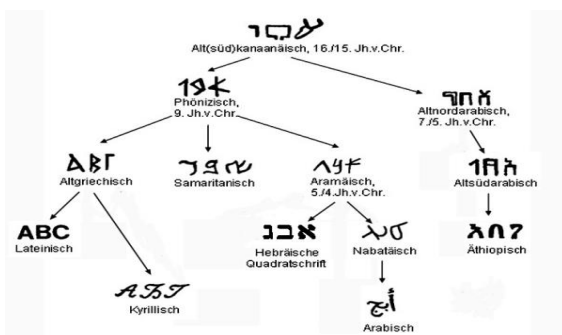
Alt(süd)kanaanäisch, 16./15. Jh.v.Chr.

Phönizisch, 9. Jh.v.Chr.

Altnordarabisch, 7./5. Jh.v.Chr.

ΔΒΓ
Altgriechisch

Samaritanisch

Aramäisch, 5./4.Jh.v.Chr.

Altsüdarabisch

ABC
Lateinisch

אבג
Hebräische Quadratschrift

Nabatäisch

አበገ
Äthiopisch

АБГ
Kyrillisch

أبج
Arabisch